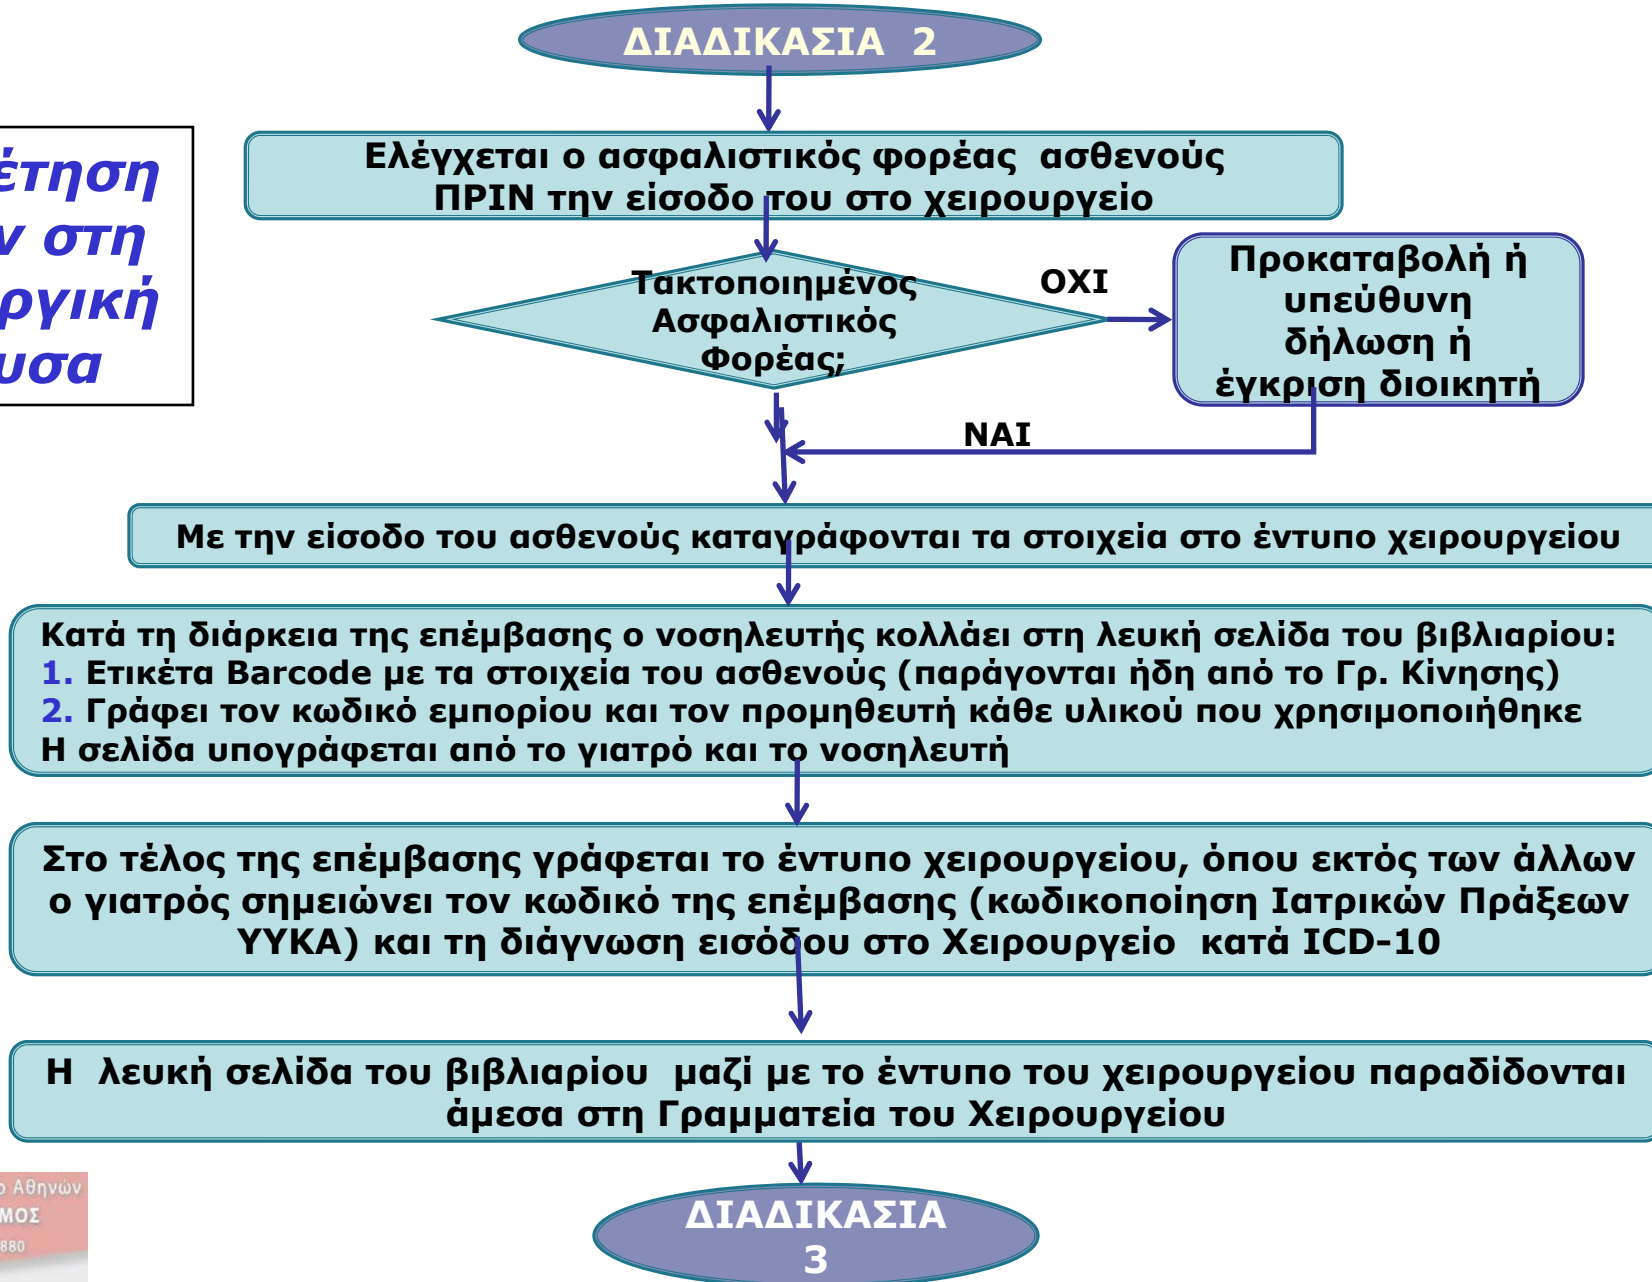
ΔΙΑΔΙΚΑΣΙΑ 2

έτηση
ν στη
ργική
υσα

Ελέγχεται ο ασφαλιστικός φορέας ασθενούς ΠΡΙΝ την είσοδο του στο χειρουργείο

Τακτοποιημένος Ασφαλιστικός Φορέας;

ΟΧΙ

Προκαταβολή ή υπεύθυνη δήλωση ή έγκριση διοικητή

ΝΑΙ

Με την είσοδο του ασθενούς καταγράφονται τα στοιχεία στο έντυπο χειρουργείου

Κατά τη διάρκεια της επέμβασης ο νοσηλευτής κολλάει στη λευκή σελίδα του βιβλιαρίου:
1. Ετικέτα Barcode με τα στοιχεία του ασθενούς (παράγονται ήδη από το Γρ. Κίνησης)
2. Γράφει τον κωδικό εμπορίου και τον προμηθευτή κάθε υλικού που χρησιμοποιήθηκε
Η σελίδα υπογράφεται από το γιατρό και το νοσηλευτή

Στο τέλος της επέμβασης γράφεται το έντυπο χειρουργείου, όπου εκτός των άλλων ο γιατρός σημειώνει τον κωδικό της επέμβασης (κωδικοποίηση Ιατρικών Πράξεων ΥΥΚΑ) και τη διάγνωση εισόδου στο Χειρουργείο κατά ICD-10

Η λευκή σελίδα του βιβλιαρίου μαζί με το έντυπο του χειρουργείου παραδίδονται άμεσα στη Γραμματεία του Χειρουργείου

ΔΙΑΔΙΚΑΣΙΑ 3

ο Αθηνών
ΜΟΣ
880